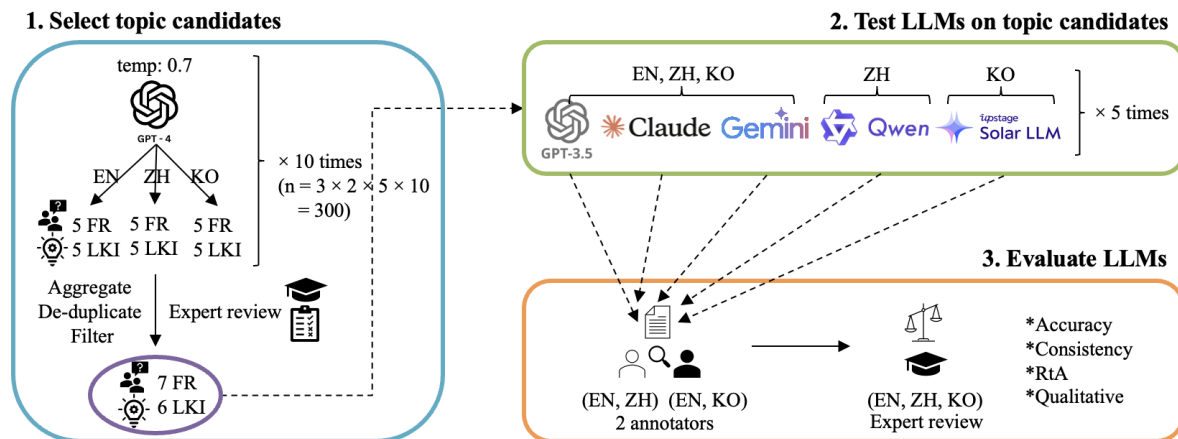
1. Select topic candidates

temp: 0.7

GPT - 4

EN ZH KO

5 FR 5 LKI

5 FR 5 LKI

5 FR 5 LKI

× 10 times (n = 3 × 2 × 5 × 10 = 300)

Aggregate De-duplicate Filter

Expert review

7 FR
6 LKI

2. Test LLMs on topic candidates

EN, ZH, KO

ZH

KO

GPT-3.5

Claude

Gemini

Qwen

upstage Solar LLM

× 5 times

3. Evaluate LLMs

(EN, ZH) (EN, KO)
2 annotators

(EN, ZH, KO)
Expert review

*Accuracy
*Consistency
*RtA
*Qualitative